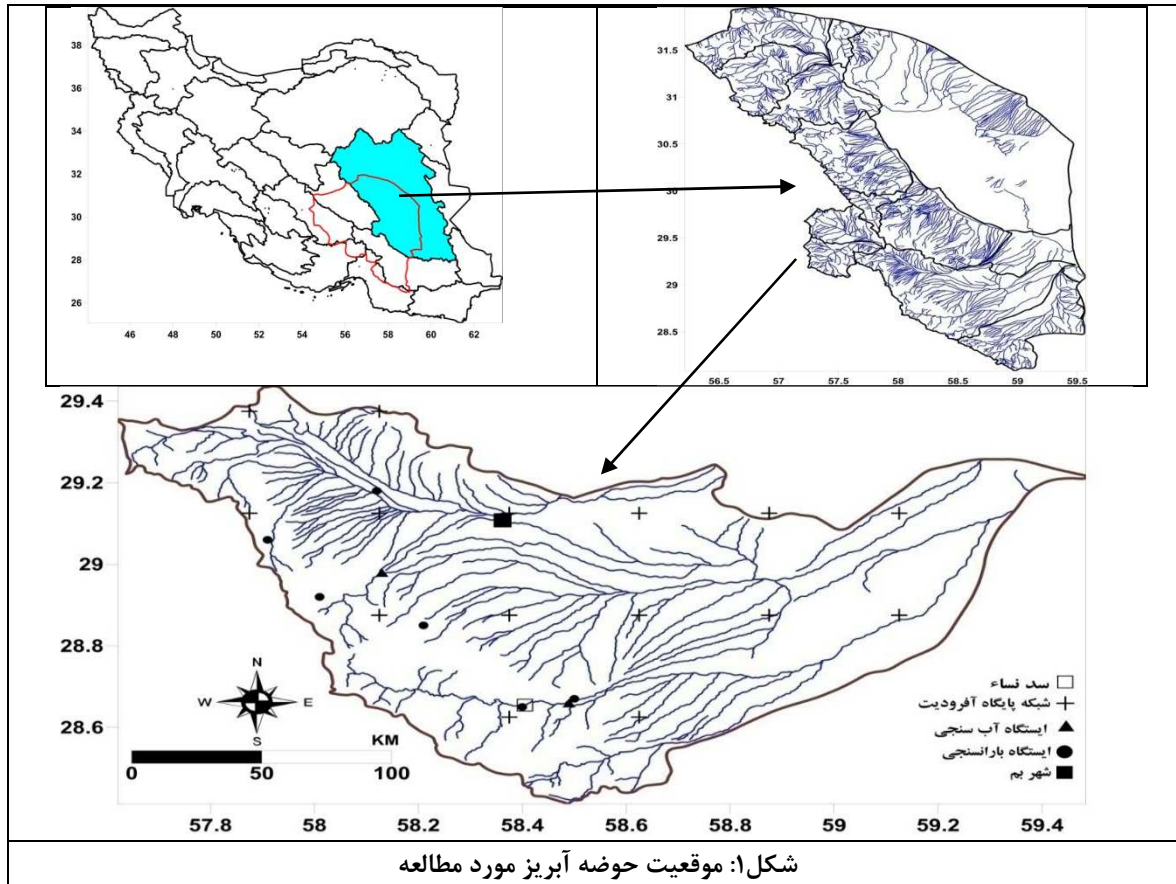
38
36
34
32
30
28
26
46 48 50 52 54 56 58 60 62

31.5
31
30.5
30
29.5
29
28.5
56.5 57 57.5 58 58.5 59 59.5

29.4
29.2
29
28.8
28.6
N
W E
S
0 50 100 KM
□ سد نساء
+ شبکه پایگاه آفرودیت
▲ ایستگاه آب سنجی
● ایستگاه بارانسنجی
■ شهر بم
57.8 58 58.2 58.4 58.6 58.8 59 59.2 59.4

شکل۱: موقعیت حوضه آبریز مورد مطالعه